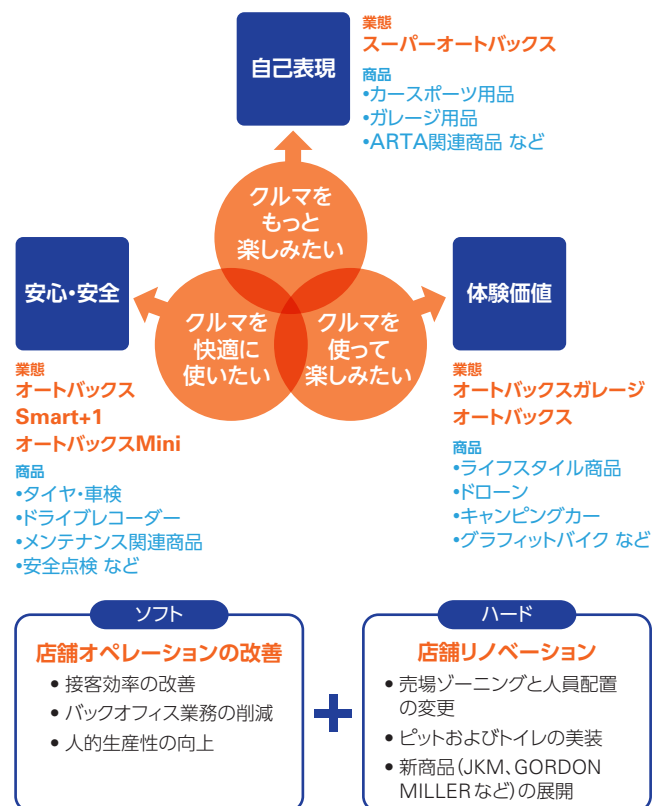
自己表現

業態
スーパーオートバックス
商品
•カースポーツ用品
•ガレージ用品
•ARTA関連商品 など

クルマをもっと楽しみたい

安心・安全

クルマを快適に使いたい

クルマを使って楽しみたい

体験価値

業態
オートバックス
Smart+1
オートバックスMini
商品
•タイヤ・車検
•ドライブレコーダー
•メンテナンス関連商品
•安全点検 など

業態
オートバックスガレージ
オートバックス
商品
•ライフスタイル商品
•ドローン
•キャンピングカー
•グラフィットバイク など

ソフト
店舗オペレーションの改善
• 接客効率の改善
• バックオフィス業務の削減
• 人的生産性の向上

ハード
店舗リノベーション
• 売場ゾーニングと人員配置の変更
• ピットおよびトイレの美装
• 新商品（JKM、GORDON MILLERなど）の展開